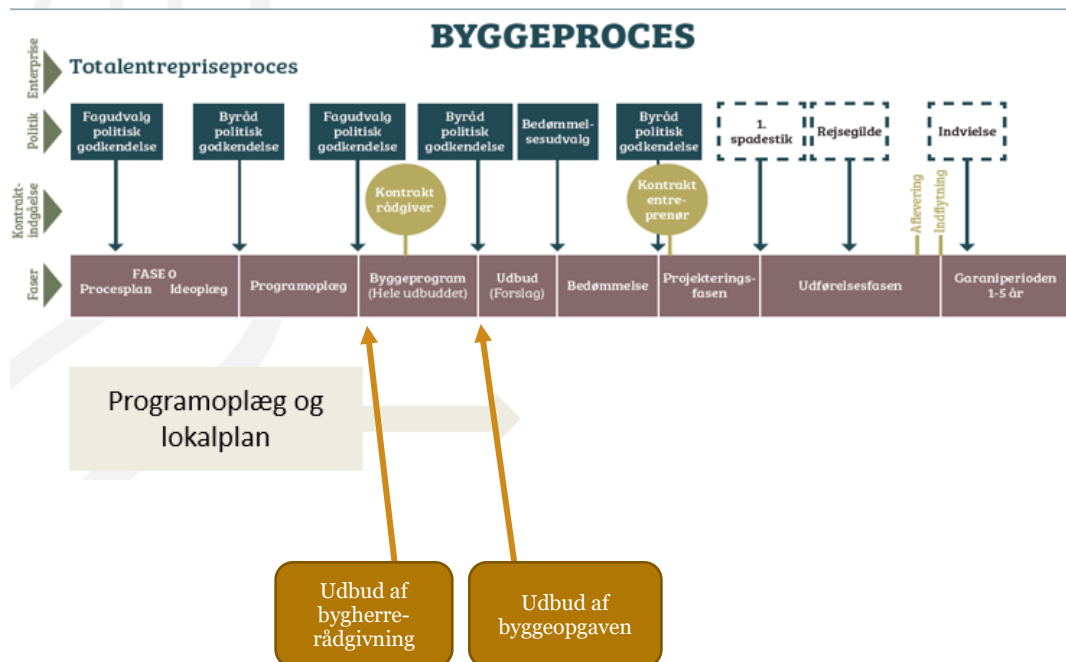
BYGGEPROCES

Enterprise

Totalentrepriseproces

Politik

Fagudvalg politisk godkendelse

Byråd politisk godkendelse

Fagudvalg politisk godkendelse

Byråd politisk godkendelse

Bedømmelsesudvalg

Byråd politisk godkendelse

1. spadestik

Rejsegilde

Indvielse

Kontraktindgåelse

Kontrakt rådgiver

Kontrakt entreprenør

Aflevering

Indflytning

Faser

FASE 0 Procesplan Ideoplæg

Programoplæg

Byggeprogram (Hele udbuddet)

Udbud (Forslag)

Bedømmelse

Projekteringsfasen

Udførelsesfasen

Garaniperioden 1-5 år

Programoplæg og lokalplan

Udbud af bygherrerådgivning

Udbud af byggeopgaven